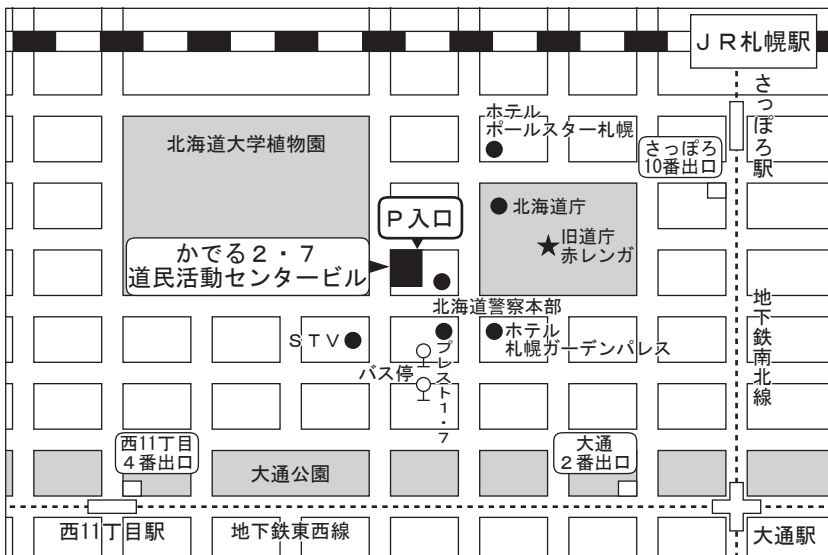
JR札幌駅

さっぽろ駅

ホテル
ポールスター札幌

さっぽろ
10番出口

北海道大学植物園

P入口

北海道庁

旧道庁
赤レンガ

かでる2・7
道民活動センタービル

北海道警察本部

STV

ホテル
札幌ガーデンパレス

プレスト1・7

バス停

地下鉄南北線

西11丁目
4番出口

大通公園

大通
2番出口

西11丁目駅

地下鉄東西線

大通駅